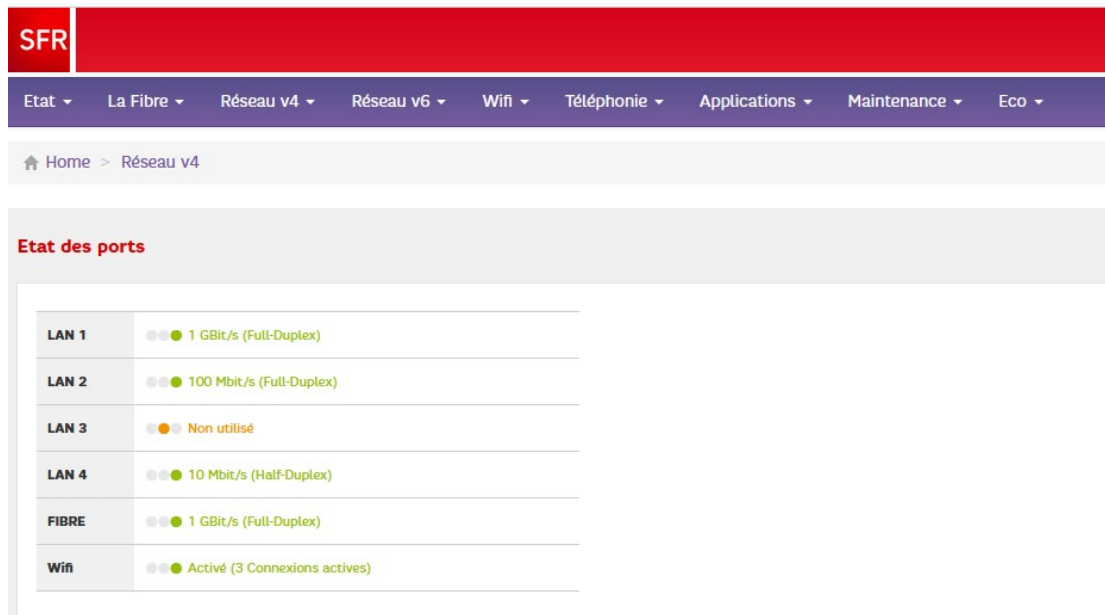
SFR

Etat ▾ La Fibre ▾ Réseau v4 ▾ Réseau v6 ▾ Wifi ▾ Téléphonie ▾ Applications ▾ Maintenance ▾ Eco ▾

Home > Réseau v4

Etat des ports

| | |
|---|---|
| LAN 1 | 1 GBit/s (Full-Duplex) |
| LAN 2 | 100 Mbit/s (Full-Duplex) |
| LAN 3 | Non utilisé |
| LAN 4 | 10 Mbit/s (Half-Duplex) |
| FIBRE | 1 GBit/s (Full-Duplex) |
| Wifi | Activé (3 Connexions actives) |